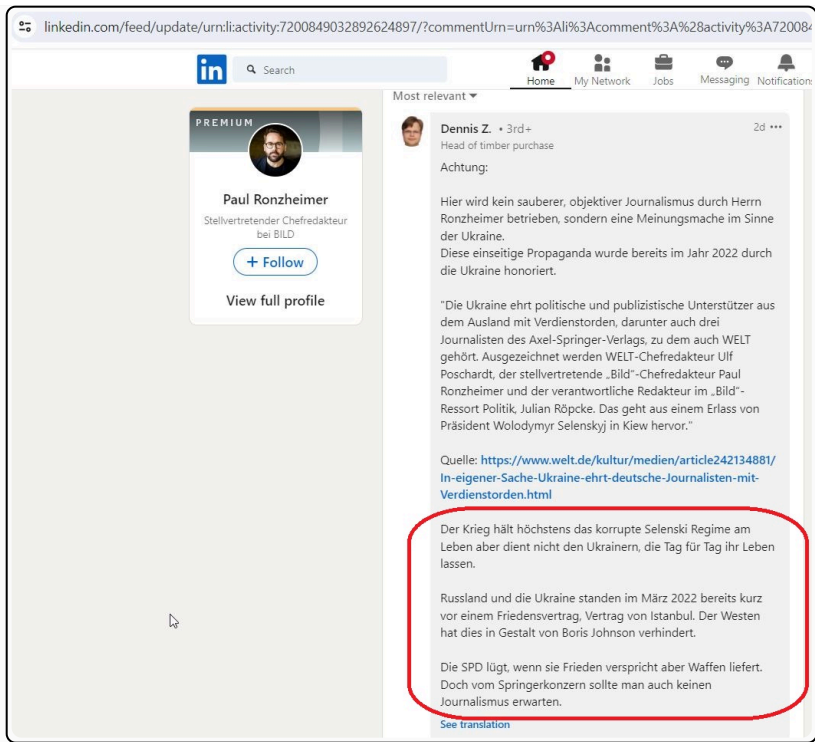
linkedin.com/feed/update/urn:li:activity:7200849032892624897/?commentUrn=urn%3Ali%3Acomment%3A%28activity%3A72008

in Search Home My Network Jobs Messaging Notifications

Most relevant ▾

PREMIUM

Paul Ronzheimer

Stellvertretender Chefredakteur bei BILD

+ Follow

View full profile

Dennis Z. • 3rd+
Head of timber purchase

2d •••

Achtung:

Hier wird kein sauberer, objektiver Journalismus durch Herrn Ronzheimer betrieben, sondern eine Meinungsmache im Sinne der Ukraine.
Diese einseitige Propaganda wurde bereits im Jahr 2022 durch die Ukraine honoriert.

"Die Ukraine ehrt politische und publizistische Unterstützer aus dem Ausland mit Verdienstorden, darunter auch drei Journalisten des Axel-Springer-Verlags, zu dem auch WELT gehört. Ausgezeichnet werden WELT-Chefredakteur Ulf Poschardt, der stellvertretende „Bild"-Chefredakteur Paul Ronzheimer und der verantwortliche Redakteur im „Bild"-Ressort Politik, Julian Röpcke. Das geht aus einem Erlass von Präsident Wolodymyr Selenskyj in Kiew hervor."

Quelle: https://www.welt.de/kultur/medien/article242134881/In-eigener-Sache-Ukraine-ehrt-deutsche-Journalisten-mit-Verdienstorden.html

Der Krieg hält höchstens das korrupte Selenski Regime am Leben aber dient nicht den Ukrainern, die Tag für Tag ihr Leben lassen.

Russland und die Ukraine standen im März 2022 bereits kurz vor einem Friedensvertrag, Vertrag von Istanbul. Der Westen hat dies in Gestalt von Boris Johnson verhindert.

Die SPD lügt, wenn sie Frieden verspricht aber Waffen liefert. Doch vom Springerkonzern sollte man auch keinen Journalismus erwarten.

See translation